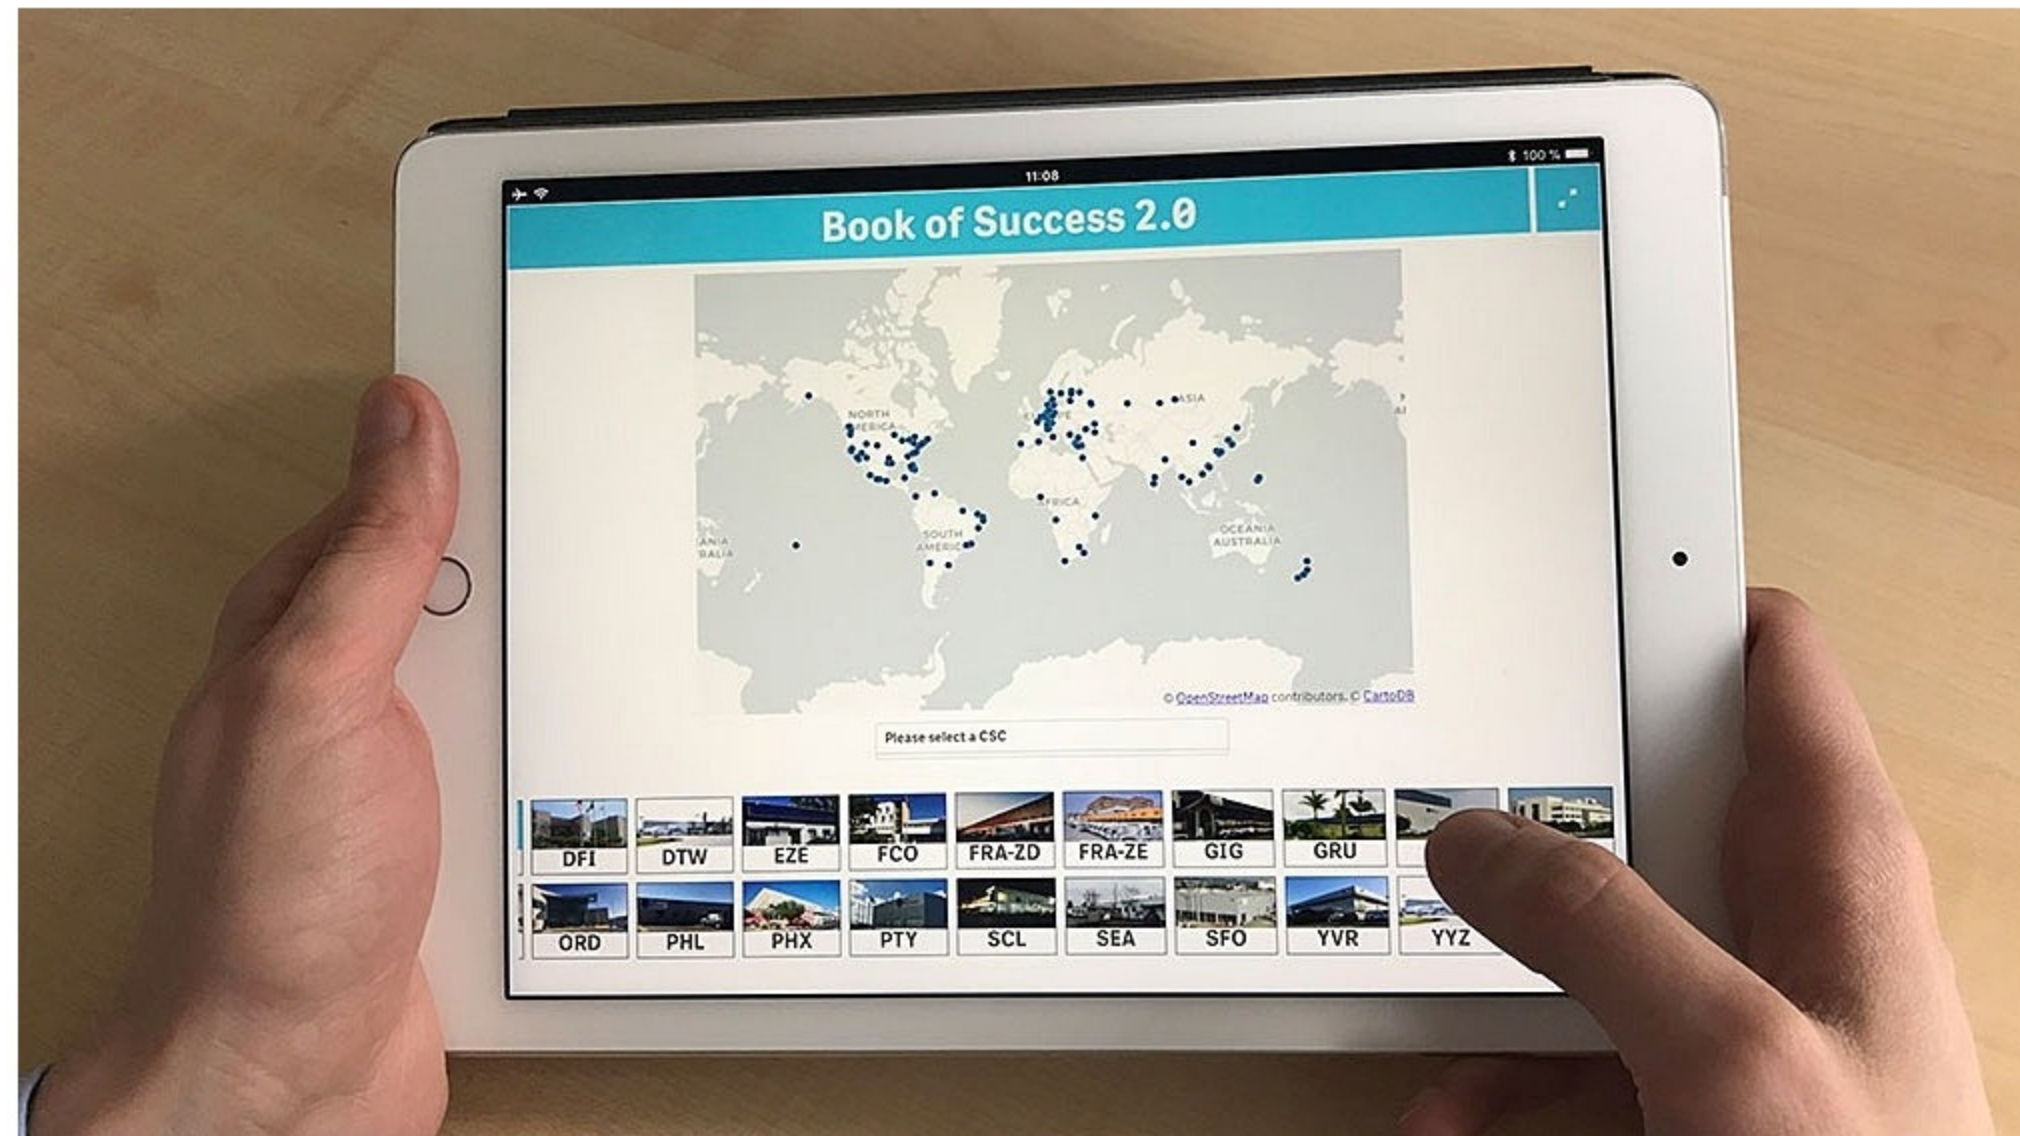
11:08

100 %

Book of Success 2.0

NORTH AMERICA

EUROPE

ASIA

AFRICA

SOUTH AMERICA

OCEANIA AUSTRALIA

ANIA RALIA

© OpenStreetMap contributors, © CartoDB

Please select a CSC

DFI
DTW
EZE
FCO
FRA-ZD
FRA-ZE
GIG
GRU

ORD
PHL
PHX
PTY
SCL
SEA
SFO
YVR
YYZ